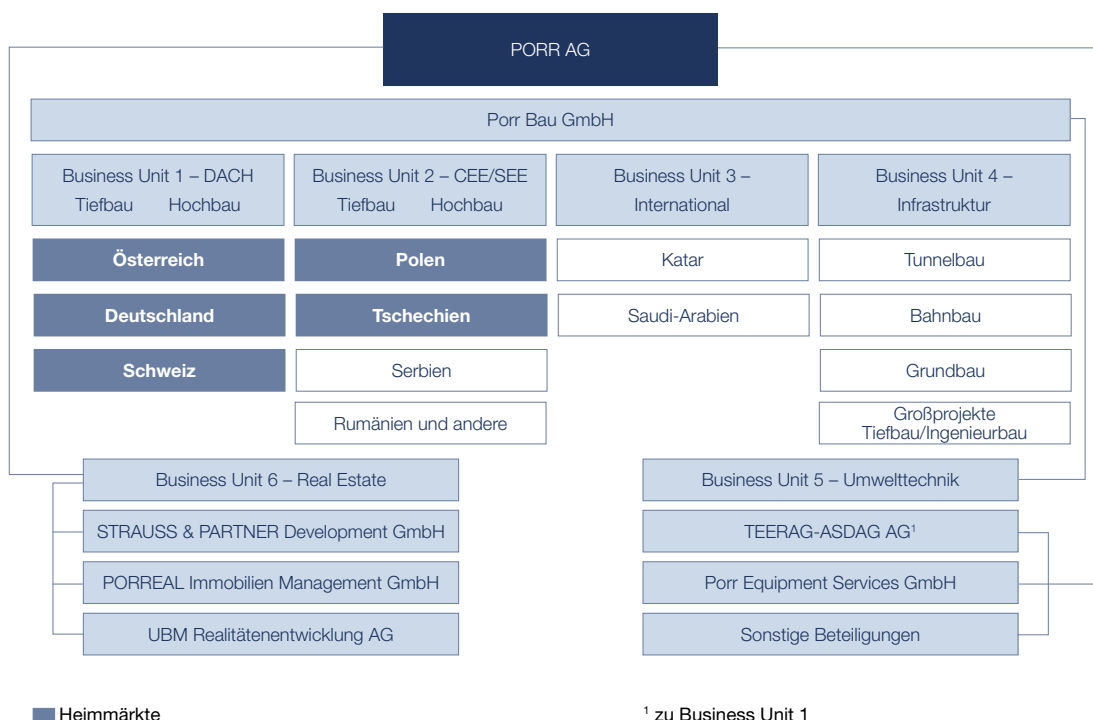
PORR AG

Porr Bau GmbH

Business Unit 1 – DACH
Tiefbau Hochbau

Business Unit 2 – CEE/SEE
Tiefbau Hochbau

Business Unit 3 –
International

Business Unit 4 –
Infrastruktur

Österreich

Deutschland

Schweiz

Polen

Tschechien

Serbien

Rumänien und andere

Katar

Saudi-Arabien

Tunnelbau

Bahnbau

Grundbau

Großprojekte
Tiefbau/Ingenieurbau

Business Unit 6 – Real Estate

STRAUSS & PARTNER Development GmbH

PORREAL Immobilien Management GmbH

UBM Realitätenentwicklung AG

Business Unit 5 – Umwelttechnik

TEERAG-ASDAG AG$^1$

Porr Equipment Services GmbH

Sonstige Beteiligungen

Heimmärkte

$^1$ zu Business Unit 1